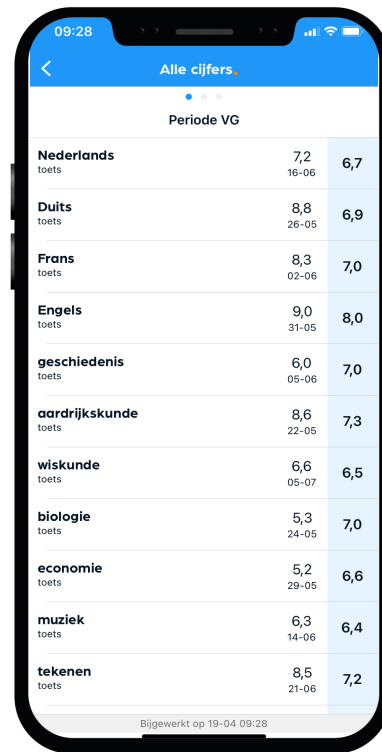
09:28

Alle cijfers.

Periode VG

| | | |
|---|---|---|
| **Nederlands** toets | 7,2 16-06 | 6,7 |
| **Duits** toets | 8,8 26-05 | 6,9 |
| **Frans** toets | 8,3 02-06 | 7,0 |
| **Engels** toets | 9,0 31-05 | 8,0 |
| **geschiedenis** toets | 6,0 05-06 | 7,0 |
| **aardrijkskunde** toets | 8,6 22-05 | 7,3 |
| **wiskunde** toets | 6,6 05-07 | 6,5 |
| **biologie** toets | 5,3 24-05 | 7,0 |
| **economie** toets | 5,2 29-05 | 6,6 |
| **muziek** toets | 6,3 14-06 | 6,4 |
| **tekenen** toets | 8,5 21-06 | 7,2 |

Bijgewerkt op 19-04 09:28